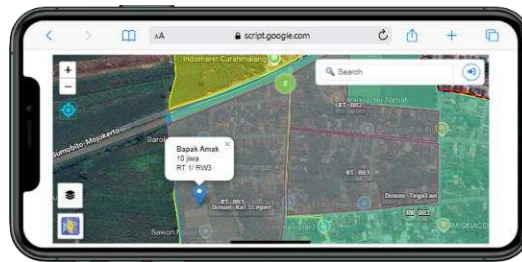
AA script.google.com

Indomaret Curahmalang

Search

+
−

Sumobito Mojokerto

Barok

Bapak Amak
10 jiwa
RT 1/ RW3

2

Parkiran by Alimah

RT 001

RT 002

RT 001
Dusun Kalisegan

Dusun Tegalan

RW 001

Bawon

MISKAD